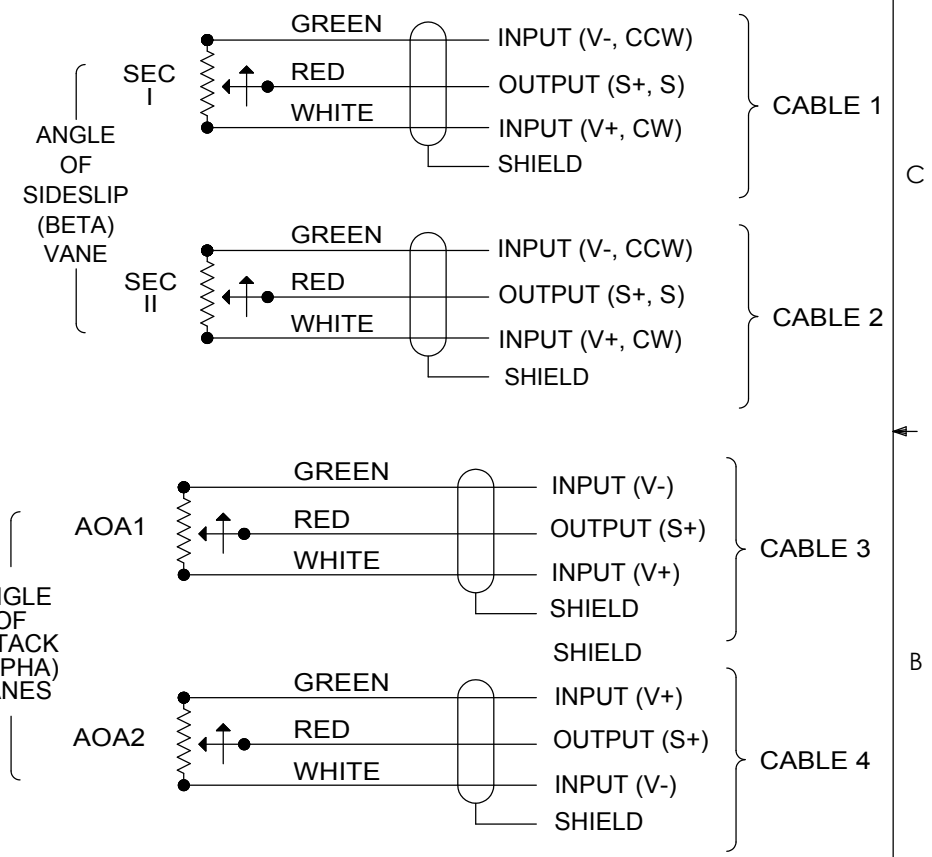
GREEN
INPUT (V-, CCW)
SEC I
RED
OUTPUT (S+, S)
WHITE
INPUT (V+, CW)
CABLE 1
ANGLE OF SIDESLIP (BETA) VANE
SHIELD
C
GREEN
INPUT (V-, CCW)
SEC II
RED
OUTPUT (S+, S)
WHITE
INPUT (V+, CW)
CABLE 2
SHIELD
GREEN
INPUT (V-)
AOA1
RED
OUTPUT (S+)
WHITE
INPUT (V+)
CABLE 3
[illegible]GLE OF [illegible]TACK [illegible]PHA) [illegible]NES
SHIELD
SHIELD
B
GREEN
INPUT (V+)
AOA2
RED
OUTPUT (S+)
WHITE
INPUT (V-)
CABLE 4
SHIELD